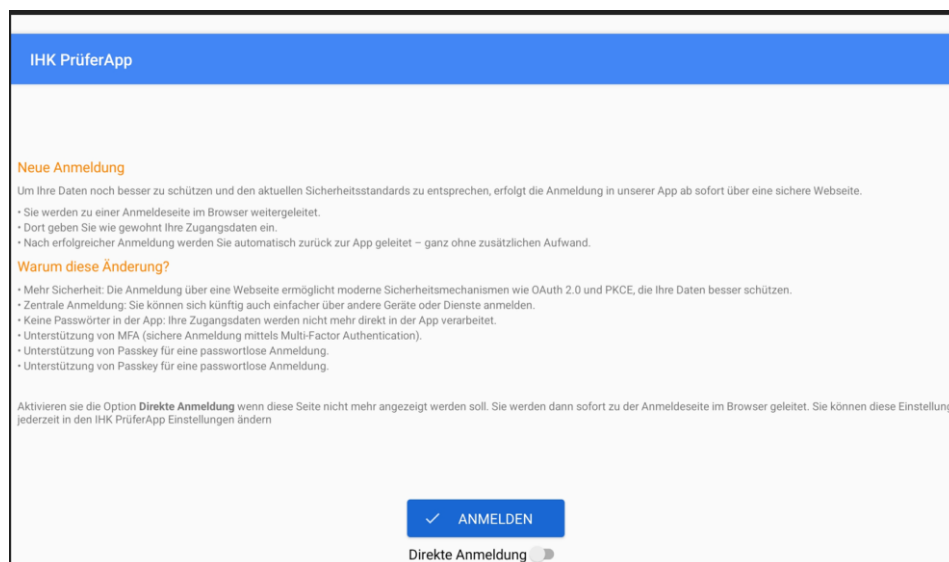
IHK PrüferApp

Neue Anmeldung

Um Ihre Daten noch besser zu schützen und den aktuellen Sicherheitsstandards zu entsprechen, erfolgt die Anmeldung in unserer App ab sofort über eine sichere Webseite.

• Sie werden zu einer Anmeldeseite im Browser weitergeleitet.
• Dort geben Sie wie gewohnt Ihre Zugangsdaten ein.
• Nach erfolgreicher Anmeldung werden Sie automatisch zurück zur App geleitet – ganz ohne zusätzlichen Aufwand.

Warum diese Änderung?

• Mehr Sicherheit: Die Anmeldung über eine Webseite ermöglicht moderne Sicherheitsmechanismen wie OAuth 2.0 und PKCE, die Ihre Daten besser schützen.
• Zentrale Anmeldung: Sie können sich künftig auch einfacher über andere Geräte oder Dienste anmelden.
• Keine Passwörter in der App: Ihre Zugangsdaten werden nicht mehr direkt in der App verarbeitet.
• Unterstützung von MFA (sichere Anmeldung mittels Multi-Factor Authentication).
• Unterstützung von Passkey für eine passwortlose Anmeldung.
• Unterstützung von Passkey für eine passwortlose Anmeldung.

Aktivieren sie die Option **Direkte Anmeldung** wenn diese Seite nicht mehr angezeigt werden soll. Sie werden dann sofort zu der Anmeldeseite im Browser geleitet. Sie können diese Einstellung jederzeit in den IHK PrüferApp Einstellungen ändern

ANMELDEN

Direkte Anmeldung